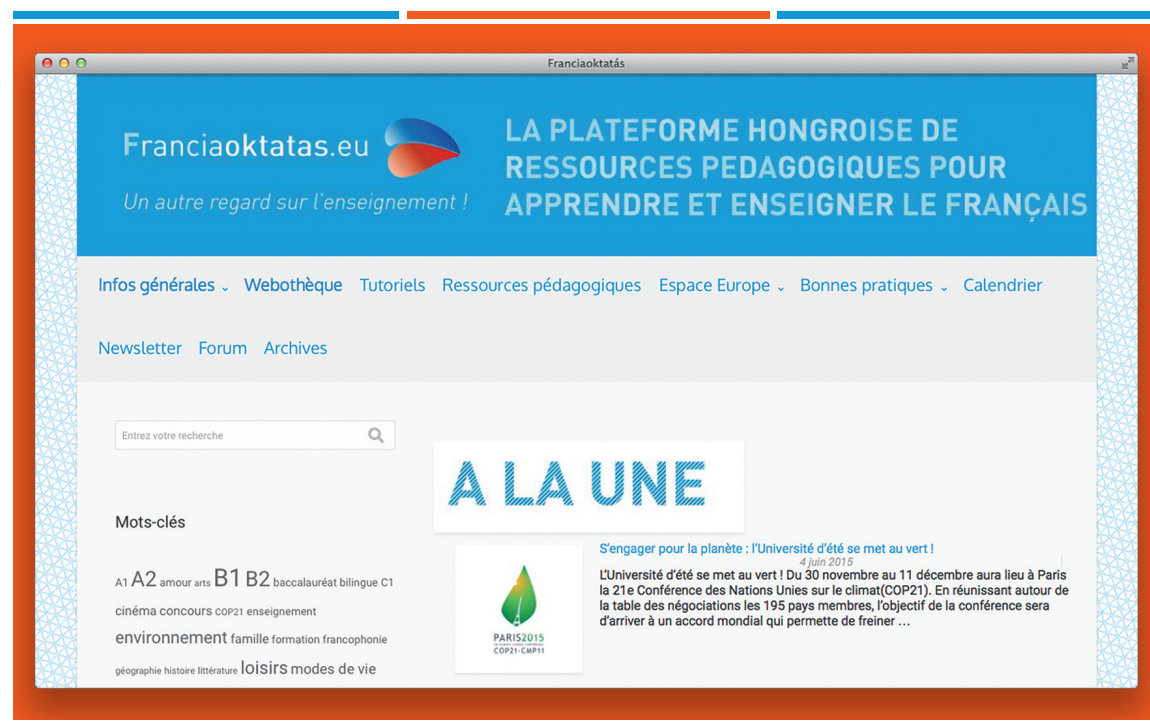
Franciaoktatás

Franciaoktatas.eu
Un autre regard sur l'enseignement !

LA PLATEFORME HONGROISE DE RESSOURCES PEDAGOGIQUES POUR APPRENDRE ET ENSEIGNER LE FRANÇAIS

Infos générales Webothèque Tutoriels Ressources pédagogiques Espace Europe Bonnes pratiques Calendrier Newsletter Forum Archives

Entrez votre recherche

Mots-clés

A1 A2 amour arts B1 B2 baccalauréat bilingue C1 cinéma concours COP21 enseignement environnement famille formation francophonie géographie histoire littérature loisirs modes de vie

A LA UNE

PARIS2015
COP21·CMP11

S'engager pour la planète : l'Université d'été se met au vert !
4 juin 2015
L'Université d'été se met au vert ! Du 30 novembre au 11 décembre aura lieu à Paris la 21e Conférence des Nations Unies sur le climat(COP21). En réunissant autour de la table des négociations les 195 pays membres, l'objectif de la conférence sera d'arriver à un accord mondial qui permette de freiner …